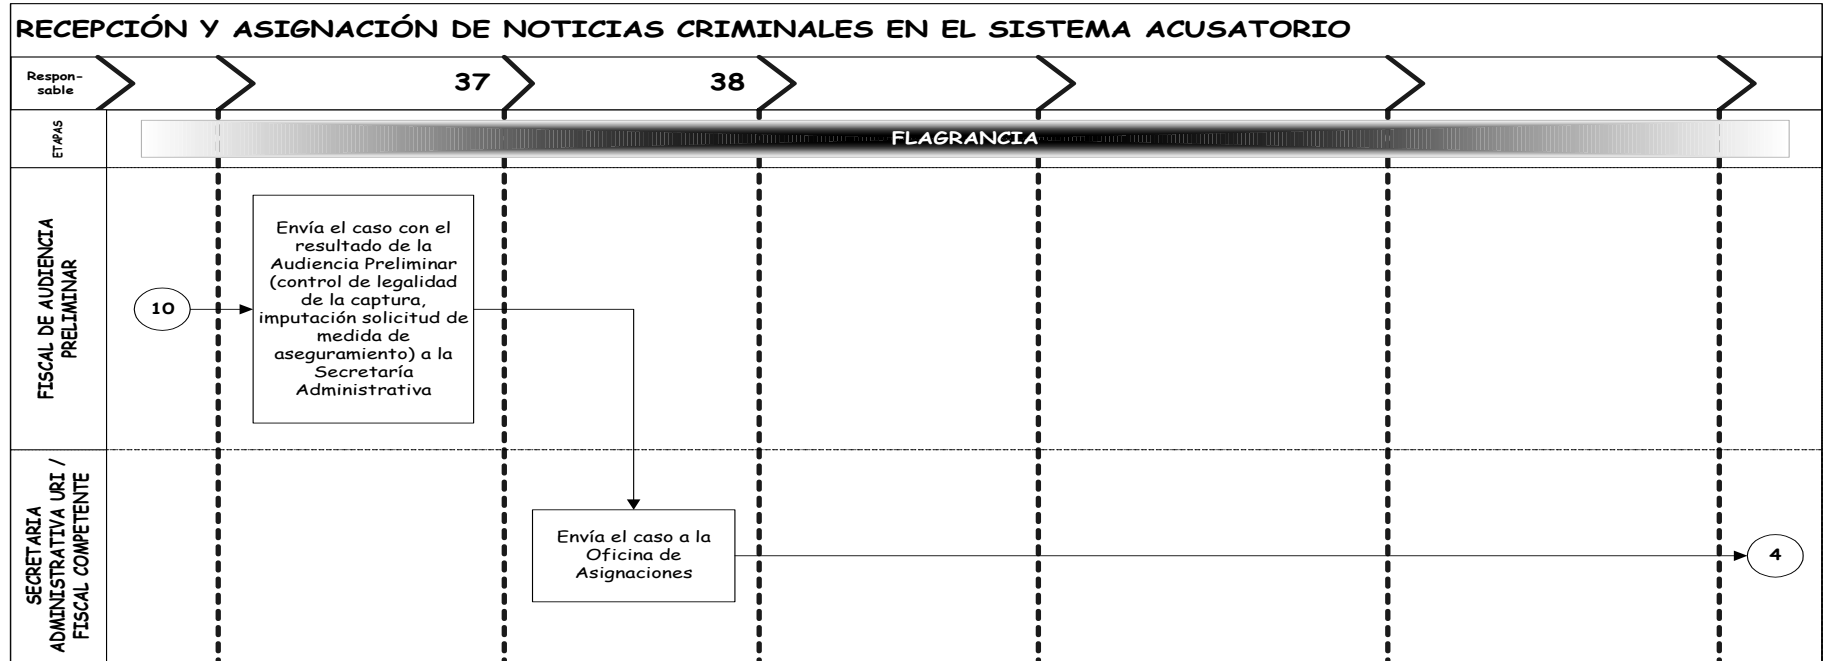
RECEPCIÓN Y ASIGNACIÓN DE NOTICIAS CRIMINALES EN EL SISTEMA ACUSATORIO

Responsable

37

38

ETAPAS

FLAGRANCIA

FISCAL DE AUDIENCIA PRELIMINAR

10

Envía el caso con el resultado de la Audiencia Preliminar (control de legalidad de la captura, imputación solicitud de medida de aseguramiento) a la Secretaría Administrativa

SECRETARIA ADMINISTRATIVA URI / FISCAL COMPETENTE

Envía el caso a la Oficina de Asignaciones

4